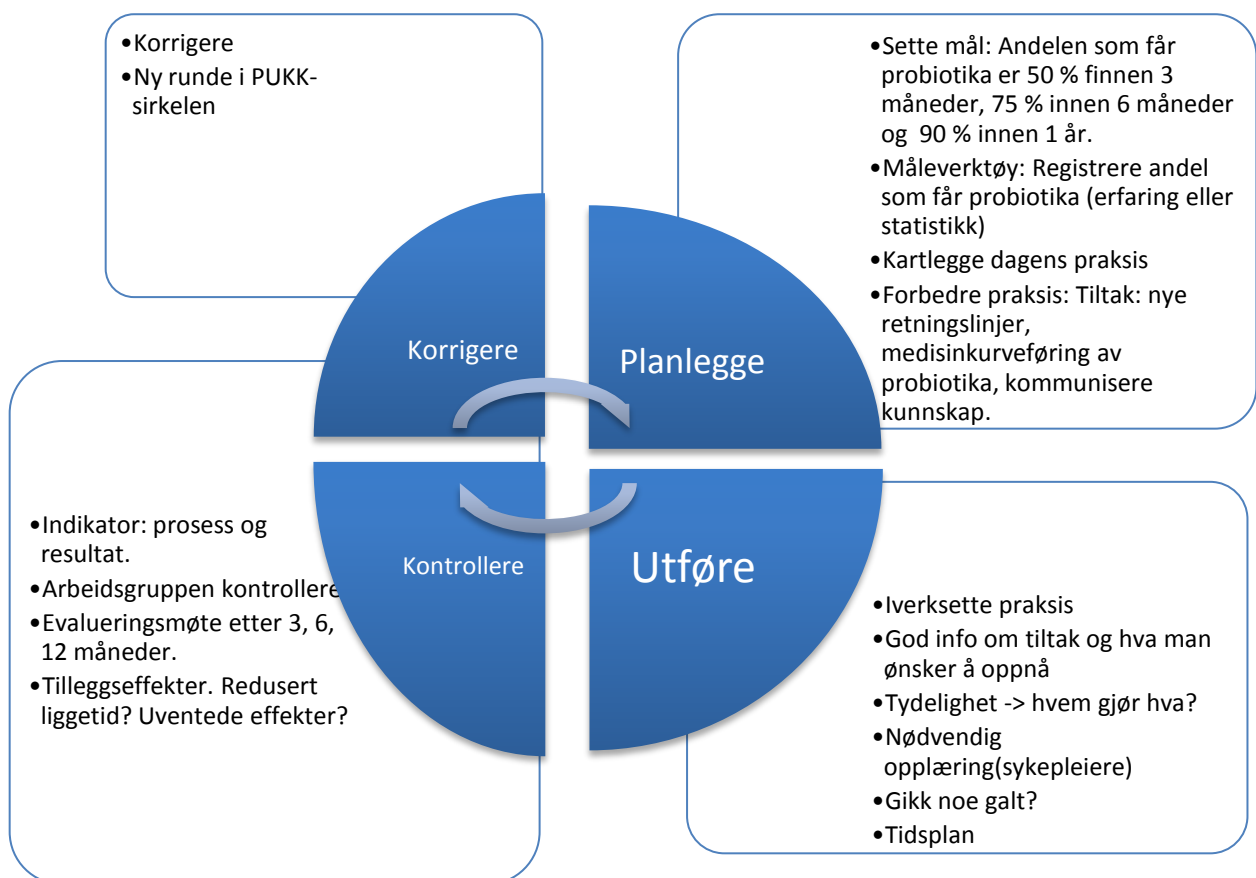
•Korrigere
•Ny runde i PUKK-sirkelen

•Sette mål: Andelen som får probiotika er 50 % finnen 3 måneder, 75 % innen 6 måneder og 90 % innen 1 år.
•Måleverktøy: Registrere andel som får probiotika (erfaring eller statistikk)
•Kartlegge dagens praksis
•Forbedre praksis: Tiltak: nye retningslinjer, medisinkurveføring av probiotika, kommunisere kunnskap.

Korrigere

Planlegge

Kontrollere

Utføre

•Indikator: prosess og resultat.
•Arbeidsgruppen kontrollere
•Evalueringsmøte etter 3, 6, 12 måneder.
•Tilleggseffekter. Redusert liggetid? Uventede effekter?

•Iverksette praksis
•God info om tiltak og hva man ønsker å oppnå
•Tydelighet -> hvem gjør hva?
•Nødvendig opplæring(sykepleiere)
•Gikk noe galt?
•Tidsplan